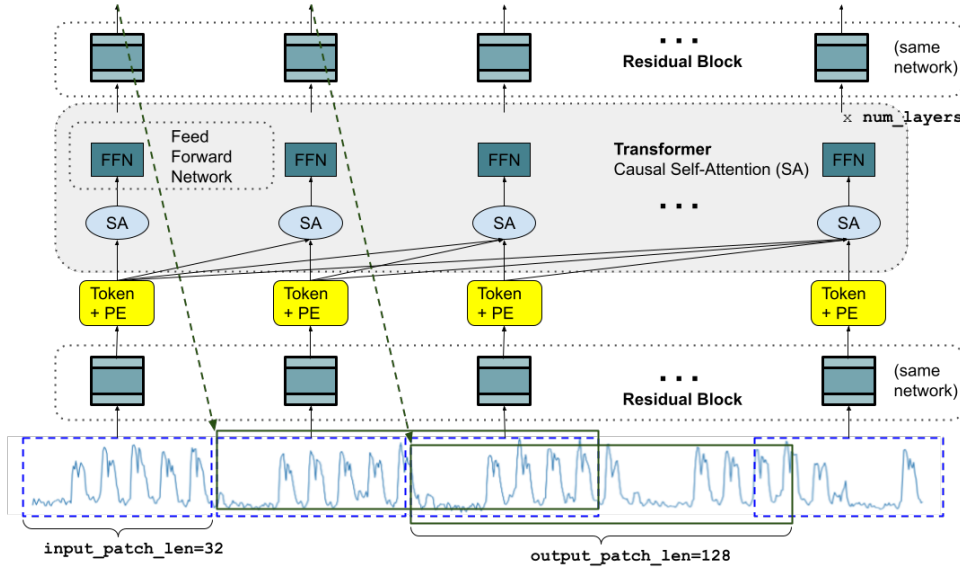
...
Residual Block
(same network)

x num_layers

Feed Forward Network

FFN FFN FFN FFN

Transformer
Causal Self-Attention (SA)

...

SA SA SA SA

Token + PE
Token + PE
Token + PE
Token + PE

...
Residual Block
(same network)

input_patch_len=32

output_patch_len=128